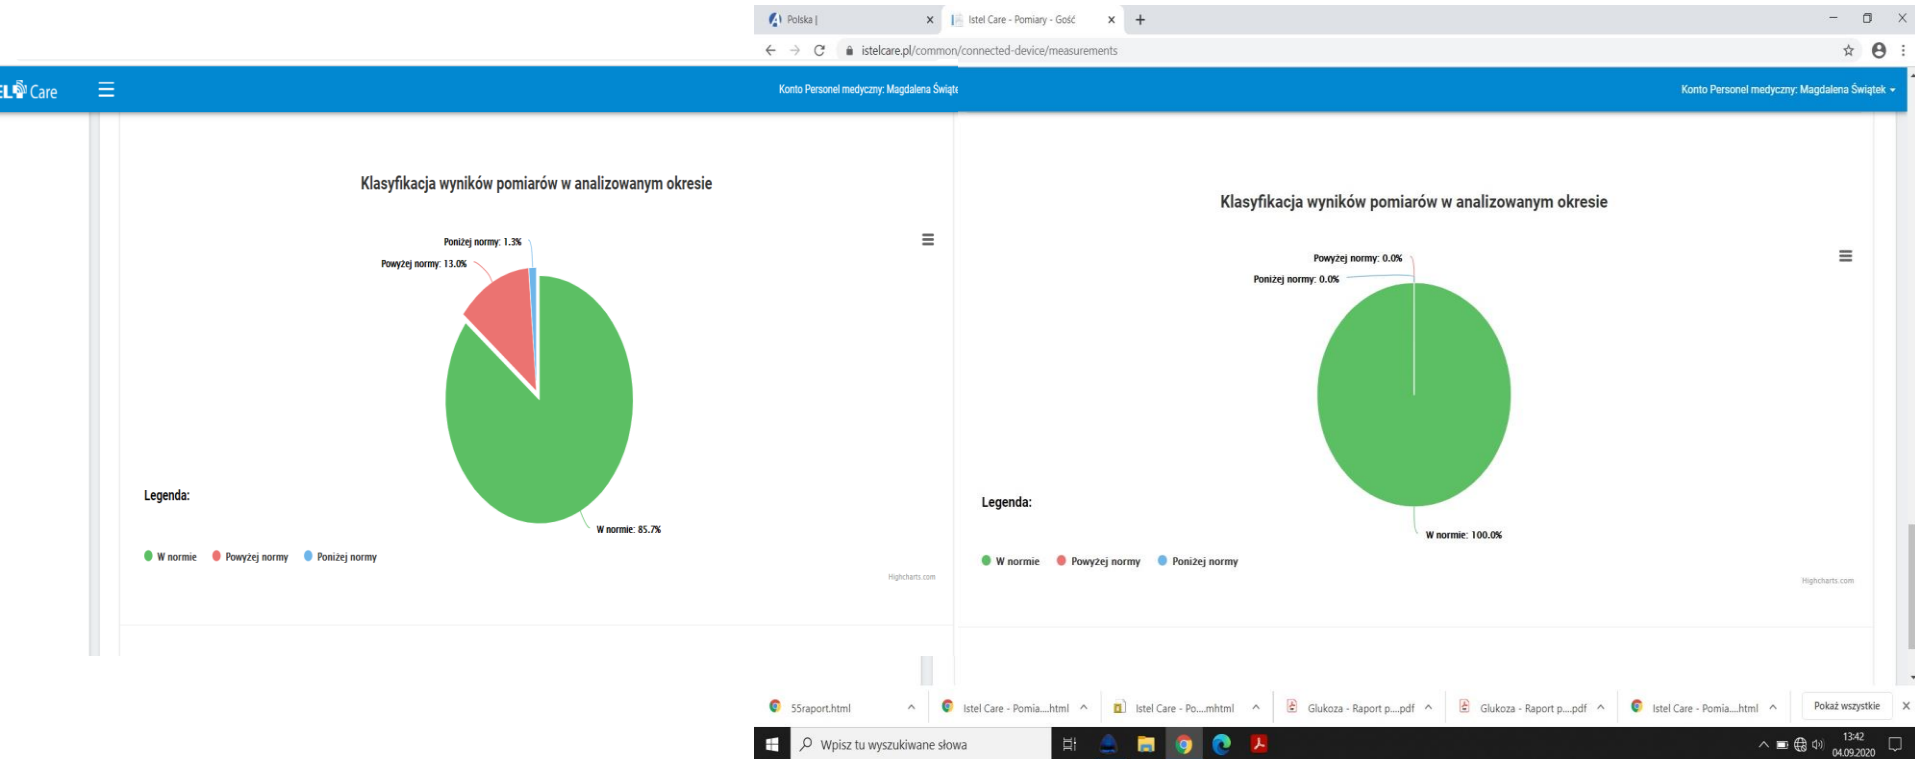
Polska | ×
Istel Care - Pomiary - Gość ×
+
istelcare.pl/common/connected-device/measurements

EL Care
Konto Personel medyczny: Magdalena Świąte

Klasyfikacja wyników pomiarów w analizowanym okresie

Poniżej normy: 1.3%
Powyżej normy: 13.0%
W normie: 85.7%

Legenda:

W normie
Powyżej normy
Poniżej normy

Highcharts.com

Konto Personel medyczny: Magdalena Świątek

Klasyfikacja wyników pomiarów w analizowanym okresie

Powyżej normy: 0.0%
Poniżej normy: 0.0%
W normie: 100.0%

Legenda:

W normie
Powyżej normy
Poniżej normy

Highcharts.com

55raport.html
Istel Care - Pomia....html
Istel Care - Po....mhtml
Glukoza - Raport p....pdf
Glukoza - Raport p....pdf
Istel Care - Pomia....html
Pokaż wszystkie

Wpisz tu wyszukiwane słowa
13:42
04.09.2020